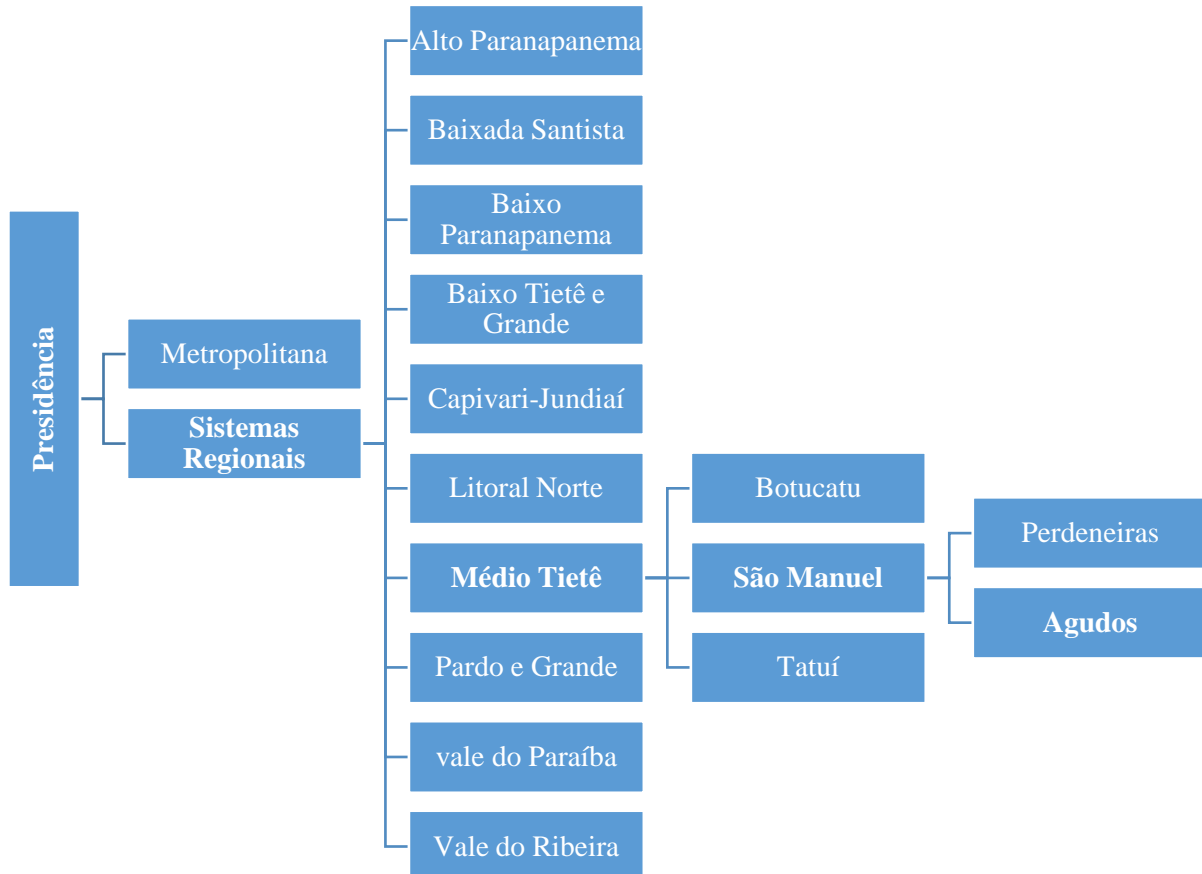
Presidência

Metropolitana

Sistemas Regionais

Alto Paranapanema

Baixada Santista

Baixo Paranapanema

Baixo Tietê e Grande

Capivari-Jundiaí

Litoral Norte

Médio Tietê

Pardo e Grande

vale do Paraíba

Vale do Ribeira

Botucatu

São Manuel

Tatuí

Perdeneiras

Agudos